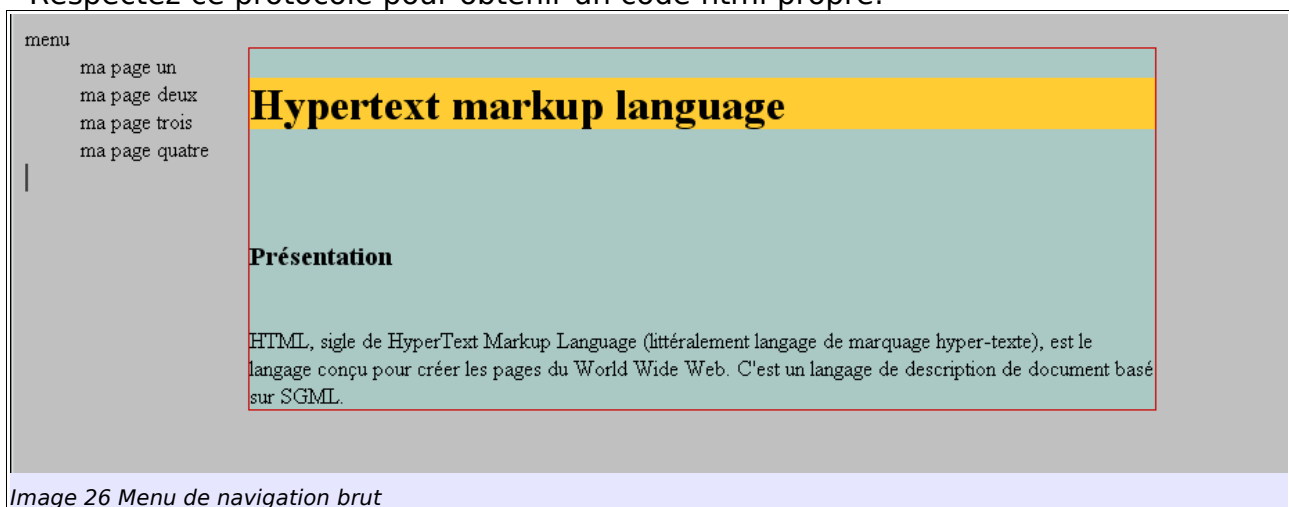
Respectez ce protocole pour obtenir un code html propre.

menu

ma page un
ma page deux
ma page trois
ma page quatre

Hypertext markup language

Présentation

HTML, sigle de HyperText Markup Language (littéralement langage de marquage hyper-texte), est le langage conçu pour créer les pages du World Wide Web. C'est un langage de description de document basé sur SGML.

Image 26 Menu de navigation brut